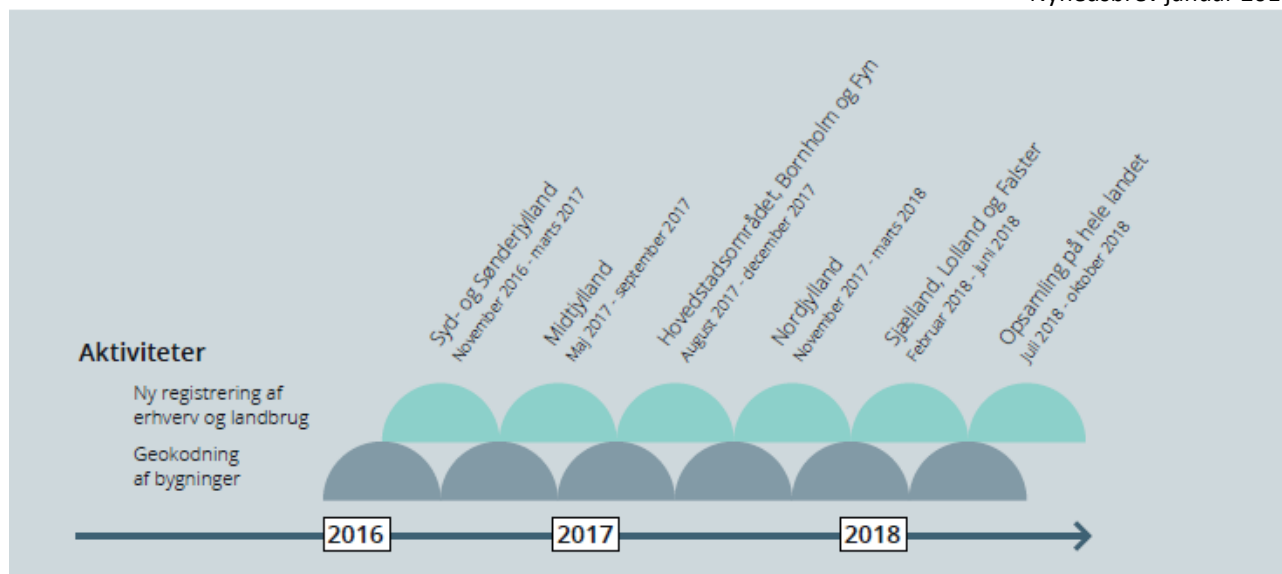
Nyhedsbrev januar 201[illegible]

Syd- og Sønderjylland
November 2016 - marts 2017

Midtjylland
Maj 2017 - september 2017

Hovedstadsområdet, Bornholm og Fyn
August 2017 - december 2017

Nordjylland
November 2017 - marts 2018

Sjælland, Lolland og Falster
Februar 2018 - juni 2018

Opsamling på hele landet
Juli 2018 - oktober 2018

Aktiviteter

Ny registrering af erhverv og landbrug

Geokodning af bygninger

2016

2017

2018